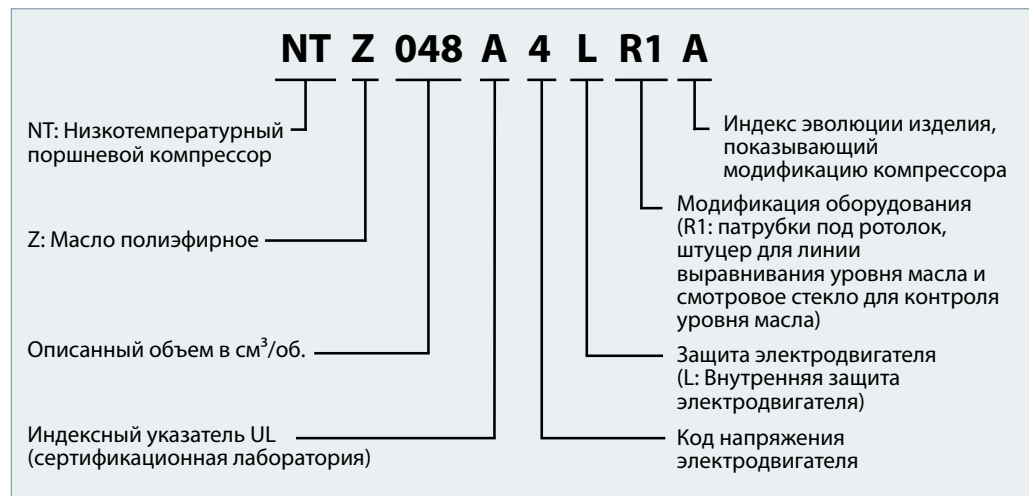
NT Z 048 A 4 L R1 A

NT: Низкотемпературный поршневой компрессор

Z: Масло полиэфирное

Описанный объем в см$^3$/об.

Индексный указатель UL (сертификационная лаборатория)

Индекс эволюции изделия, показывающий модификацию компрессора

Модификация оборудования (R1: патрубки под ротолок, штуцер для линии выравнивания уровня масла и смотровое стекло для контроля уровня масла)

Защита электродвигателя (L: Внутренняя защита электродвигателя)

Код напряжения электродвигателя